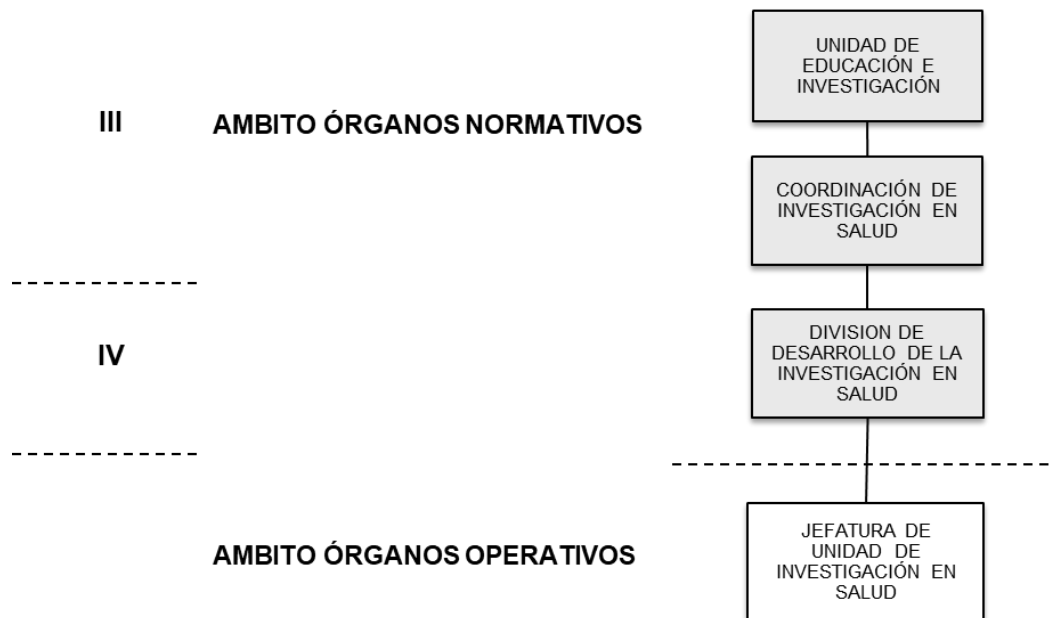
UNIDAD DE EDUCACIÓN E INVESTIGACIÓN

III

AMBITO ÓRGANOS NORMATIVOS

COORDINACIÓN DE INVESTIGACIÓN EN SALUD

IV

DIVISION DE DESARROLLO DE LA INVESTIGACIÓN EN SALUD

AMBITO ÓRGANOS OPERATIVOS

JEFATURA DE UNIDAD DE INVESTIGACIÓN EN SALUD